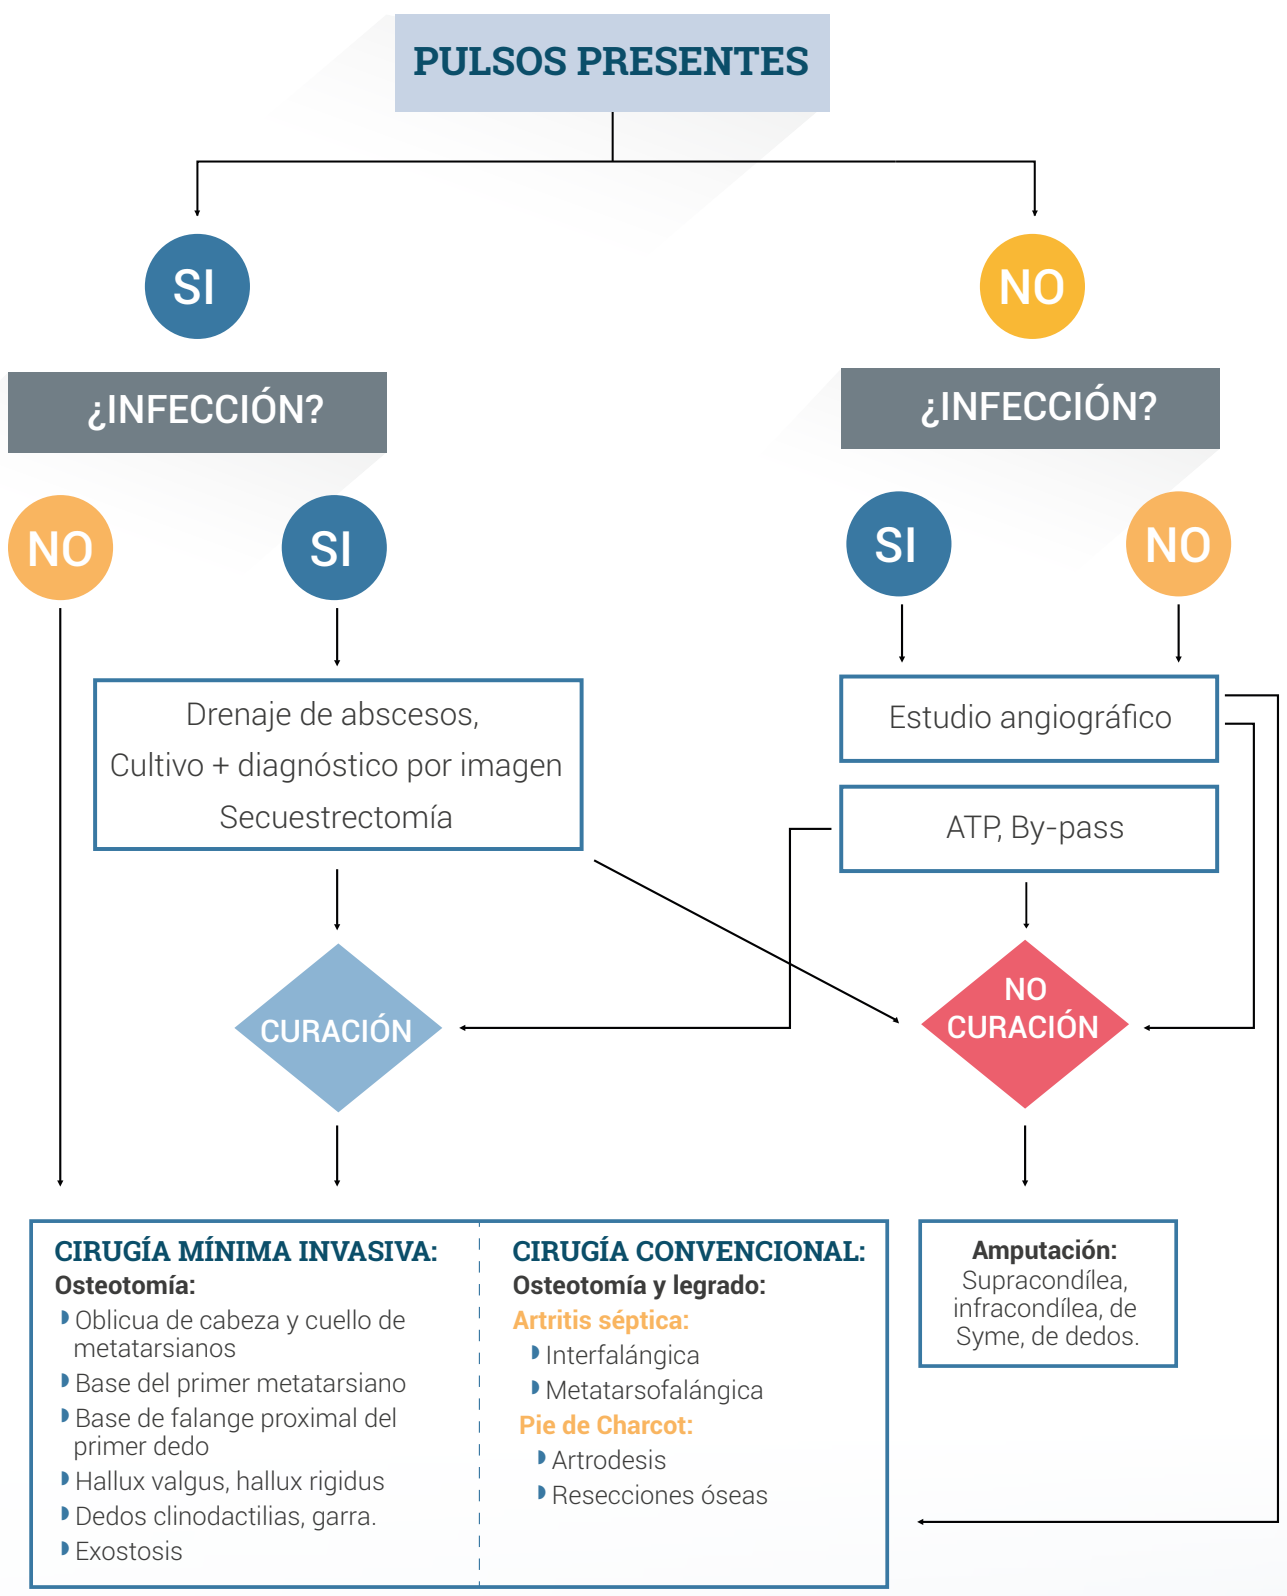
PULSOS PRESENTES

SI

NO

¿INFECCIÓN?

¿INFECCIÓN?

NO

SI

SI

NO

Drenaje de abscesos,
Cultivo + diagnóstico por imagen
Secuestrectomía

Estudio angiográfico

ATP, By-pass

CURACIÓN

NO CURACIÓN

CIRUGÍA MÍNIMA INVASIVA:
Osteotomía:
Oblicua de cabeza y cuello de metatarsianos
Base del primer metatarsiano
Base de falange proximal del primer dedo
Hallux valgus, hallux rigidus
Dedos clinodactilias, garra.
Exostosis

CIRUGÍA CONVENCIONAL:
Osteotomía y legrado:
Artritis séptica:
Interfalángica
Metatarsofalángica
Pie de Charcot:
Artrodesis
Resecciones óseas

Amputación:
Supracondílea, infracondílea, de Syme, de dedos.